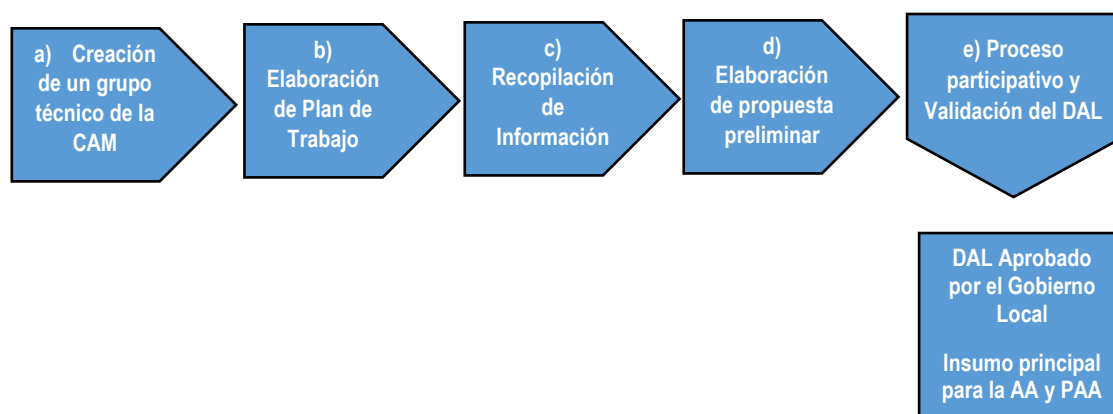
a) Creación de un grupo técnico de la CAM

b) Elaboración de Plan de Trabajo

c) Recopilación de Información

d) Elaboración de propuesta preliminar

e) Proceso participativo y Validación del DAL

DAL Aprobado por el Gobierno Local

Insumo principal para la AA y PAA